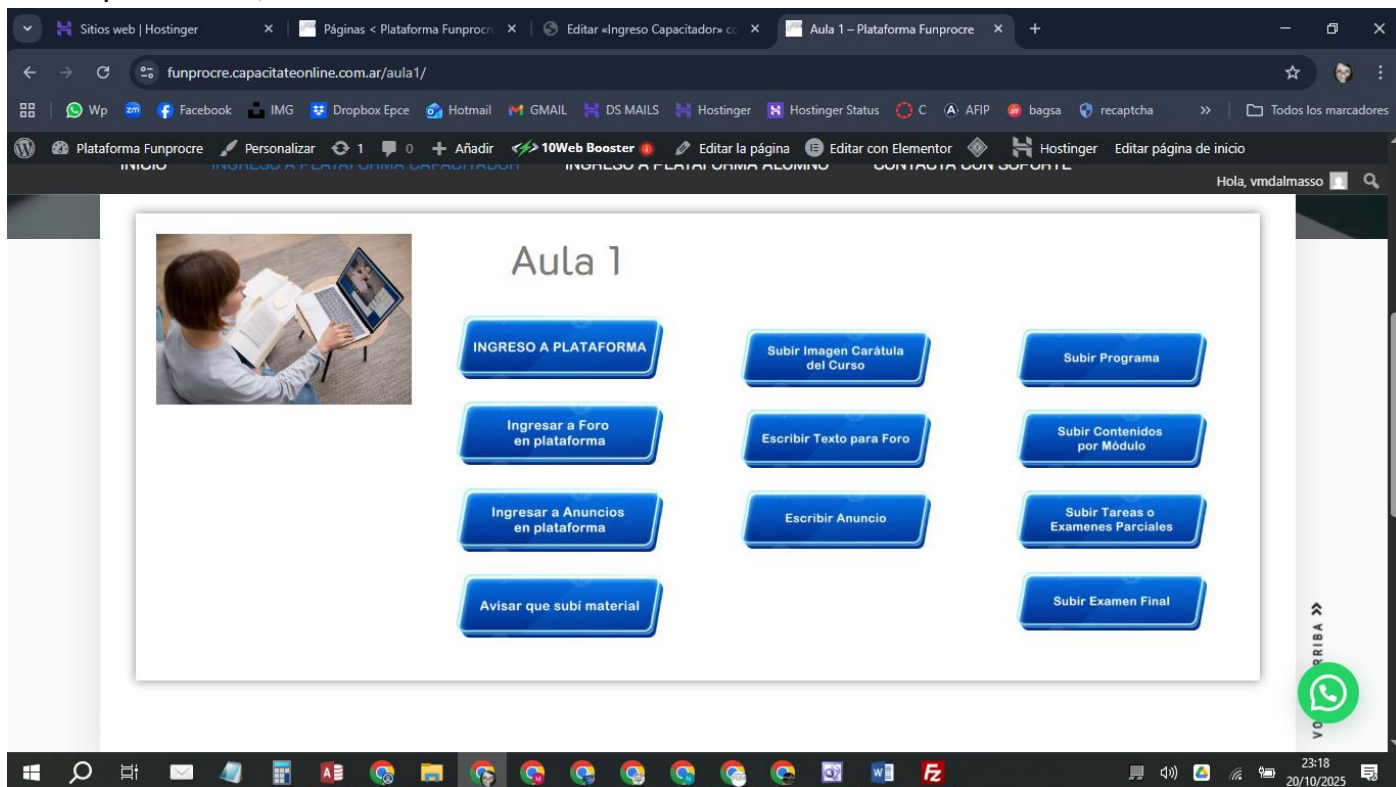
Sitios web | Hostinger × Páginas < Plataforma Funprocr × Editar «Ingreso Capacitador» c × Aula 1 – Plataforma Funprocre × +

funprocre.capacitateonline.com.ar/aula1/

Wp Facebook IMG Dropbox Epce Hotmail GMAIL DS MAILS Hostinger Hostinger Status C AFIP bagsa recaptcha » Todos los marcadores

Plataforma Funprocre Personalizar 1 0 Añadir 10Web Booster Editar la página Editar con Elementor Hostinger Editar página de inicio

INICIO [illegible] INGRESO A PLATAFORMA ALUMNO CONTACTA CON SOPORTE

Hola, vmdalmasso

Aula 1

INGRESO A PLATAFORMA

Subir Imagen Carátula del Curso

Subir Programa

Ingresar a Foro en plataforma

Escribir Texto para Foro

Subir Contenidos por Módulo

Ingresar a Anuncios en plataforma

Escribir Anuncio

Subir Tareas o Examenes Parciales

Avisar que subí material

Subir Examen Final

VO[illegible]RRIBA »

23:18
20/10/2025